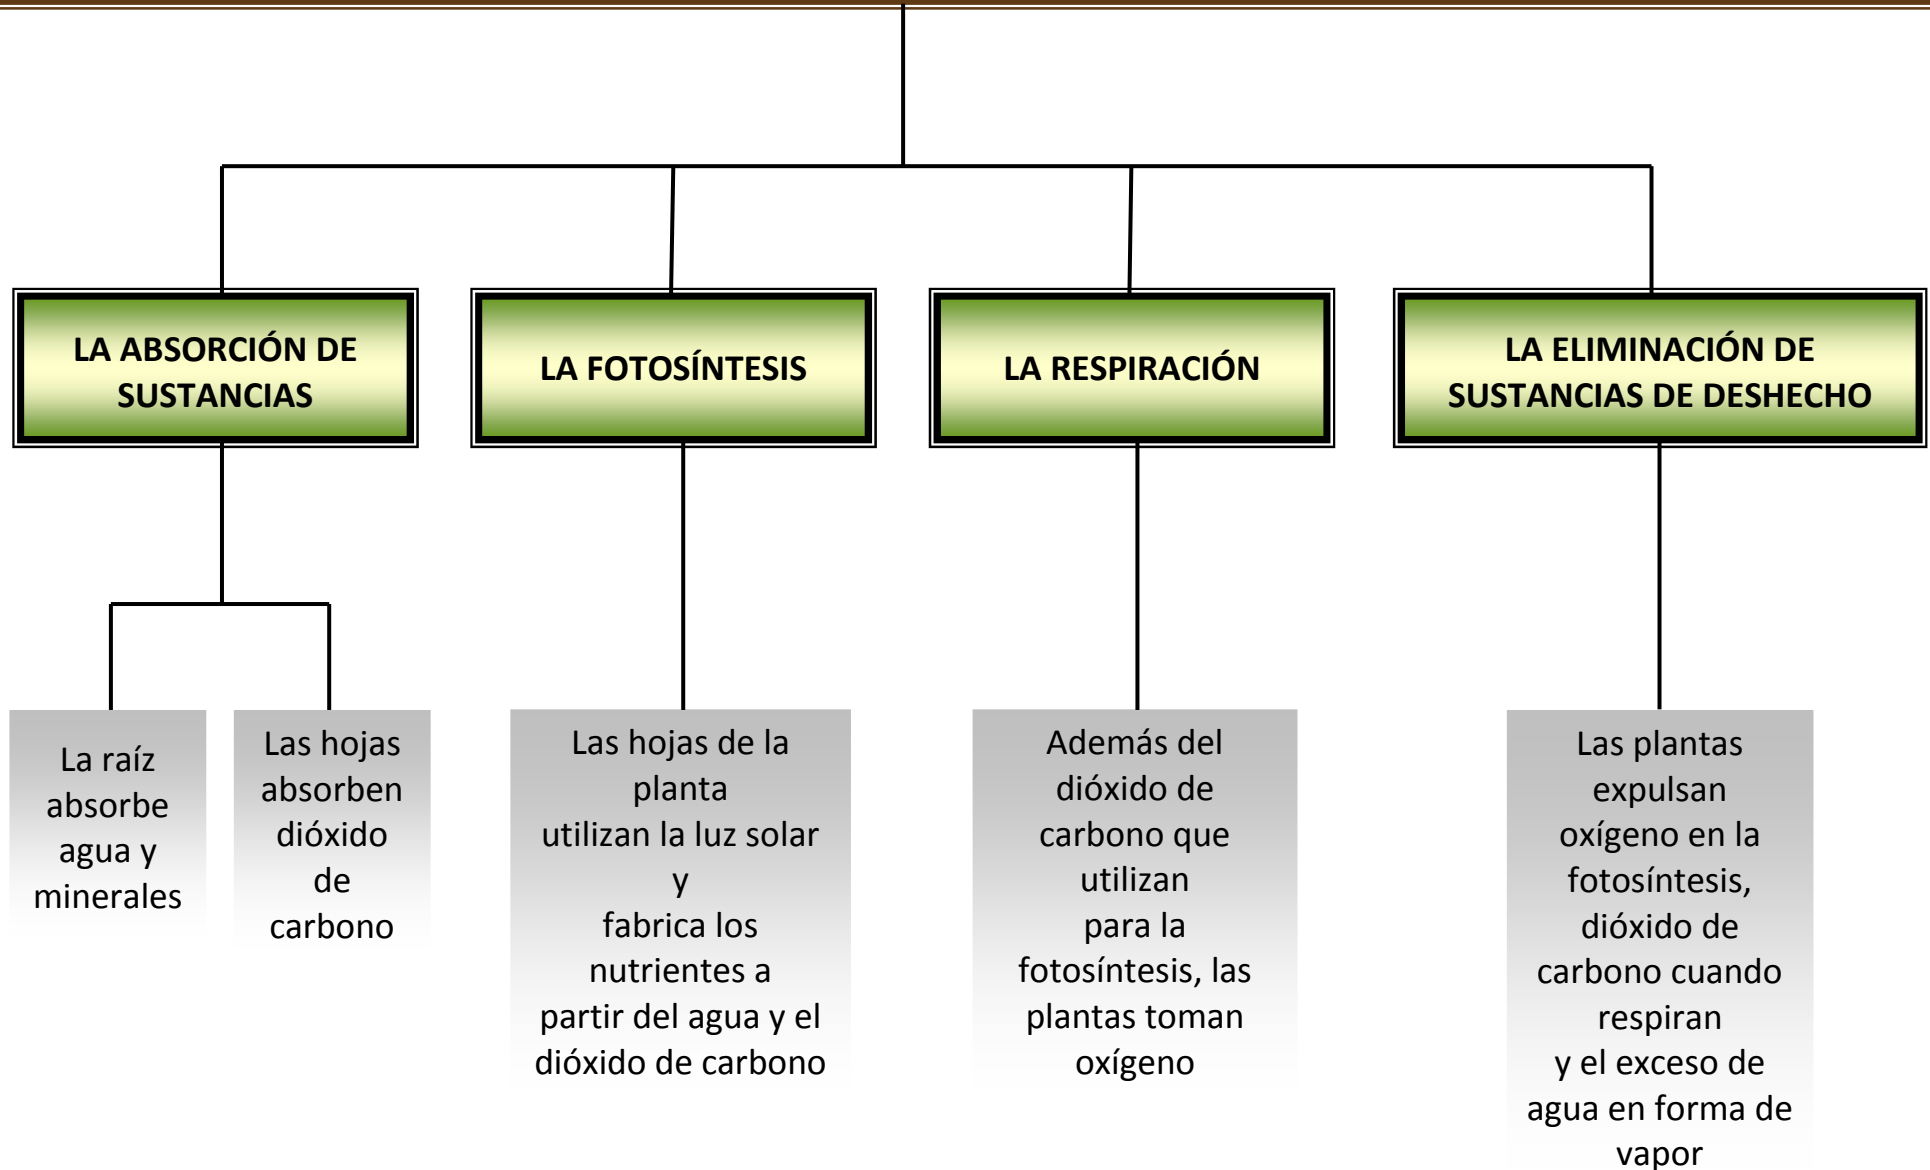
LA ABSORCIÓN DE SUSTANCIAS

LA FOTOSÍNTESIS

LA RESPIRACIÓN

LA ELIMINACIÓN DE SUSTANCIAS DE DESHECHO

La raíz absorbe agua y minerales

Las hojas absorben dióxido de carbono

Las hojas de la planta utilizan la luz solar y fabrica los nutrientes a partir del agua y el dióxido de carbono

Además del dióxido de carbono que utilizan para la fotosíntesis, las plantas toman oxígeno

Las plantas expulsan oxígeno en la fotosíntesis, dióxido de carbono cuando respiran y el exceso de agua en forma de vapor